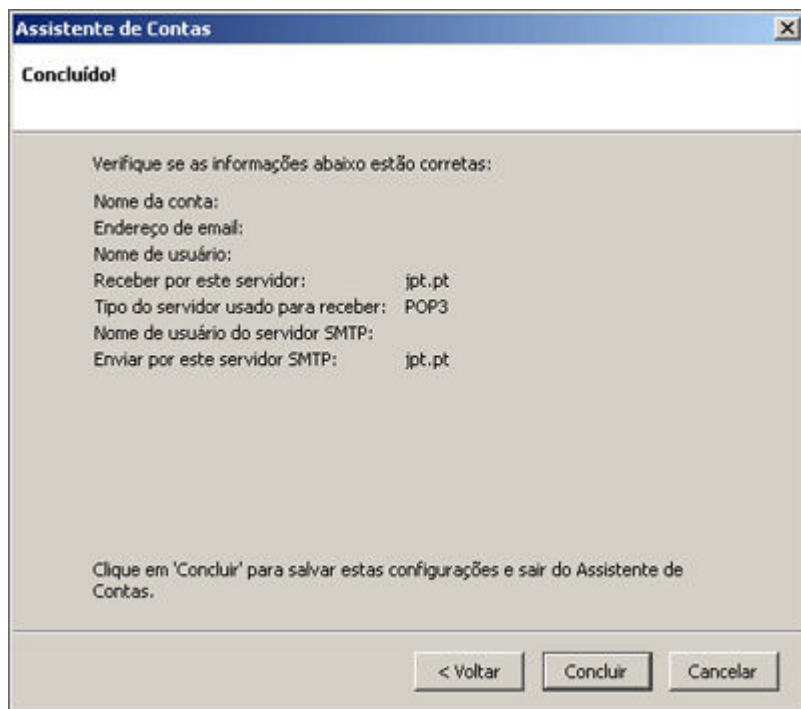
Assistente de Contas

Concluído!

Verifique se as informações abaixo estão corretas:

| | |
|---|---|
| Nome da conta: | |
| Endereço de email: | |
| Nome de usuário: | |
| Receber por este servidor: | jpt.pt |
| Tipo do servidor usado para receber: | POP3 |
| Nome de usuário do servidor SMTP: | |
| Enviar por este servidor SMTP: | jpt.pt |

Clique em 'Concluir' para salvar estas configurações e sair do Assistente de Contas.

< Voltar Concluir Cancelar